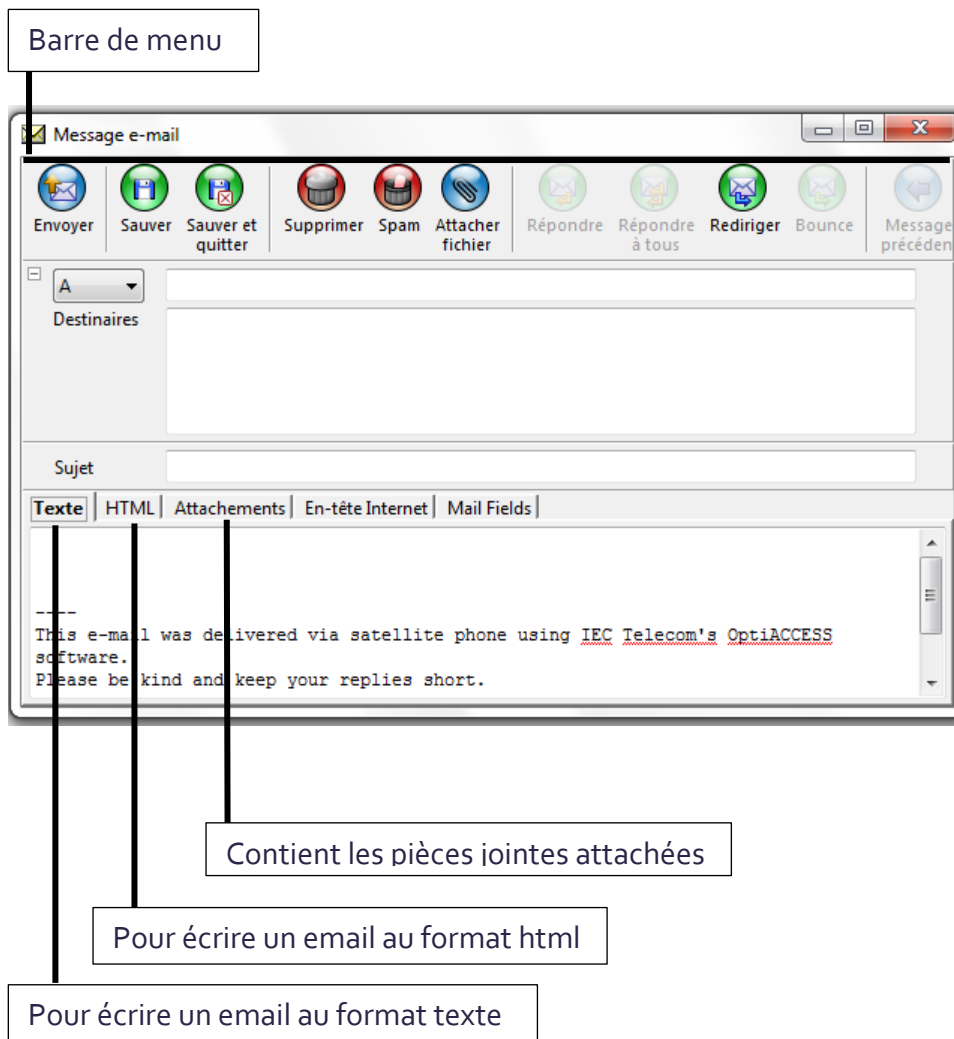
Barre de menu

Message e-mail

Envoyer
Sauver
Sauver et quitter
Supprimer
Spam
Attacher fichier
Répondre
Répondre à tous
Rediriger
Bounce
Message précéden

A
Destinaires

Sujet

Texte | HTML | Attachements | En-tête Internet | Mail Fields

----
This e-mail was delivered via satellite phone using IEC Telecom's OptiACCESS software.
Please be kind and keep your replies short.

Contient les pièces jointes attachées

Pour écrire un email au format html

Pour écrire un email au format texte